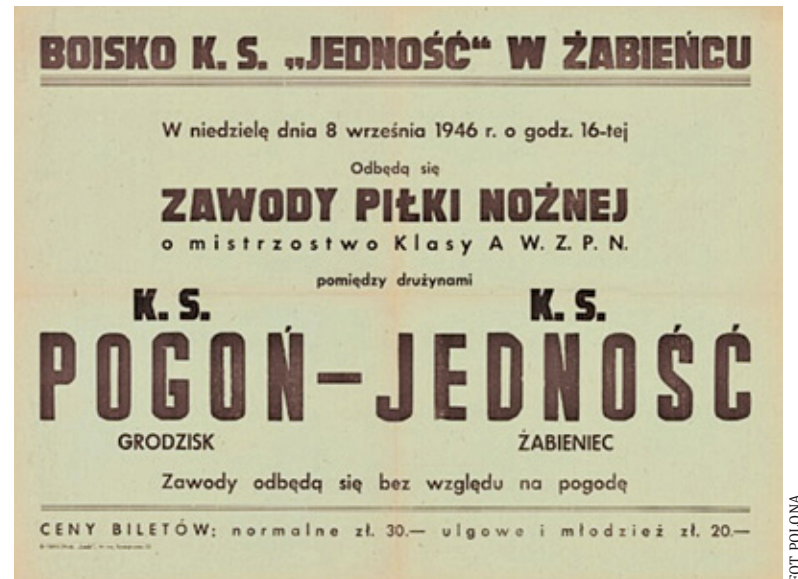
BOISKO K. S. „JEDNOŚĆ" W ŻABIEŃCU

W niedzielę dnia 8 września 1946 r. o godz. 16-tej

Odbędą się

ZAWODY PIŁKI NOŻNEJ

o mistrzostwo Klasy A W. Z. P. N.

pomiędzy drużynami

K. S.

K. S.

POGOŃ–JEDNOŚĆ

GRODZISK

ŻABIENIEC

Zawody odbędą się bez względu na pogodę

CENY BILETÓW: normalne zł. 30.— ulgowe i młodzież zł. 20.—

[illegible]

FOT. POLONA